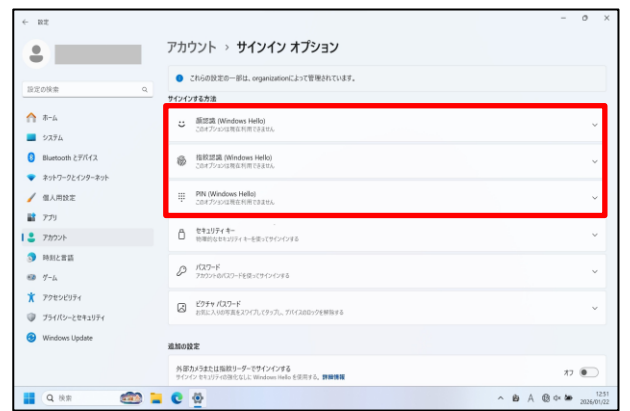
← 設定

アカウント › サインイン オプション

設定の検索

これらの設定の一部は、organizationによって管理されています。

サインインする方法

ホーム
システム
Bluetooth とデバイス
ネットワークとインターネット
個人用設定
アプリ
アカウント
時刻と言語
ゲーム
アクセシビリティ
プライバシーとセキュリティ
Windows Update

顔認識 (Windows Hello)
このオプションは現在利用できません

指紋認識 (Windows Hello)
このオプションは現在利用できません

PIN (Windows Hello)
このオプションは現在利用できません

セキュリティ キー
物理的なセキュリティキーを使ってサインインする

パスワード
アカウントのパスワードを使ってサインインする

ピクチャ パスワード
お気に入りの写真をスワイプして、タップして、デバイスのロックを解除する

追加の設定

外部カメラまたは指紋リーダーでサインインする
サインイン セキュリティの強化なしに Windows Hello を使用する。詳細情報

オフ

検索

12:51
2026/01/22